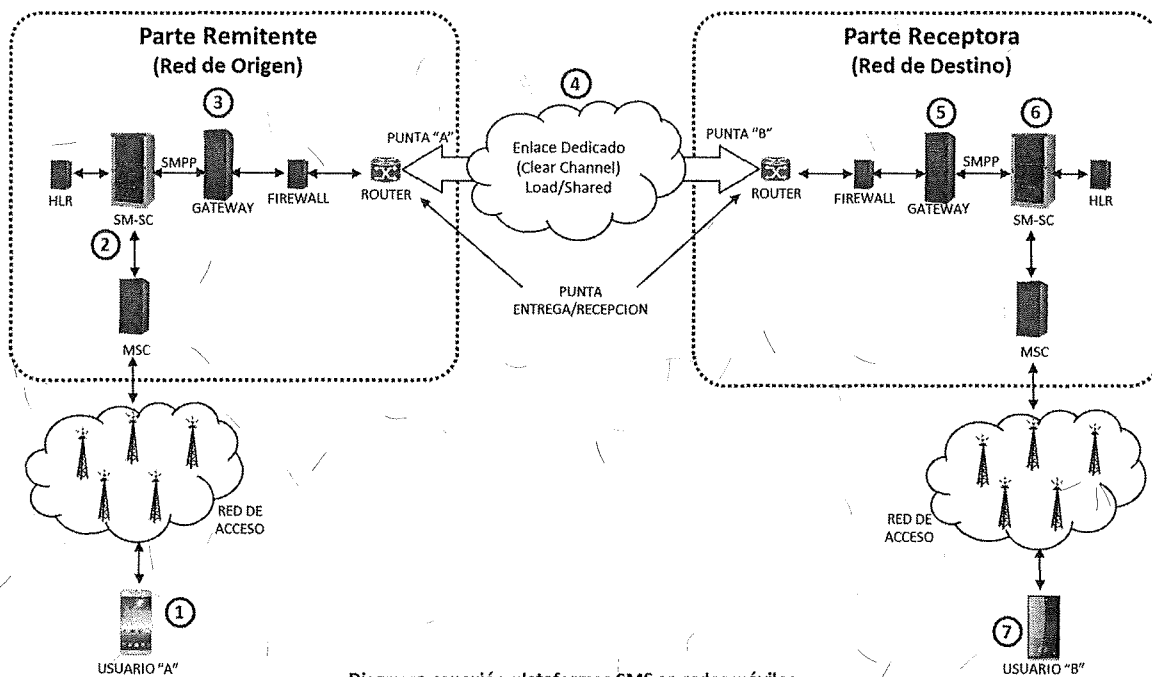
Parte Remitente
(Red de Origen)

Parte Receptora
(Red de Destino)

④

Enlace Dedicado
(Clear Channel)
Load/Shared

PUNTA "A"

PUNTA "B"

③

HLR

SMPP

SM-SC

GATEWAY

FIREWALL

ROUTER

②

MSC

⑤

⑥

ROUTER

FIREWALL

GATEWAY

SMPP

SM-SC

HLR

MSC

PUNTA
ENTREGA/RECEPCION

RED DE
ACCESO

①

USUARIO "A"

RED DE
ACCESO

⑦

USUARIO "B"

Diagrama conexión plataformas SMS en redes móviles